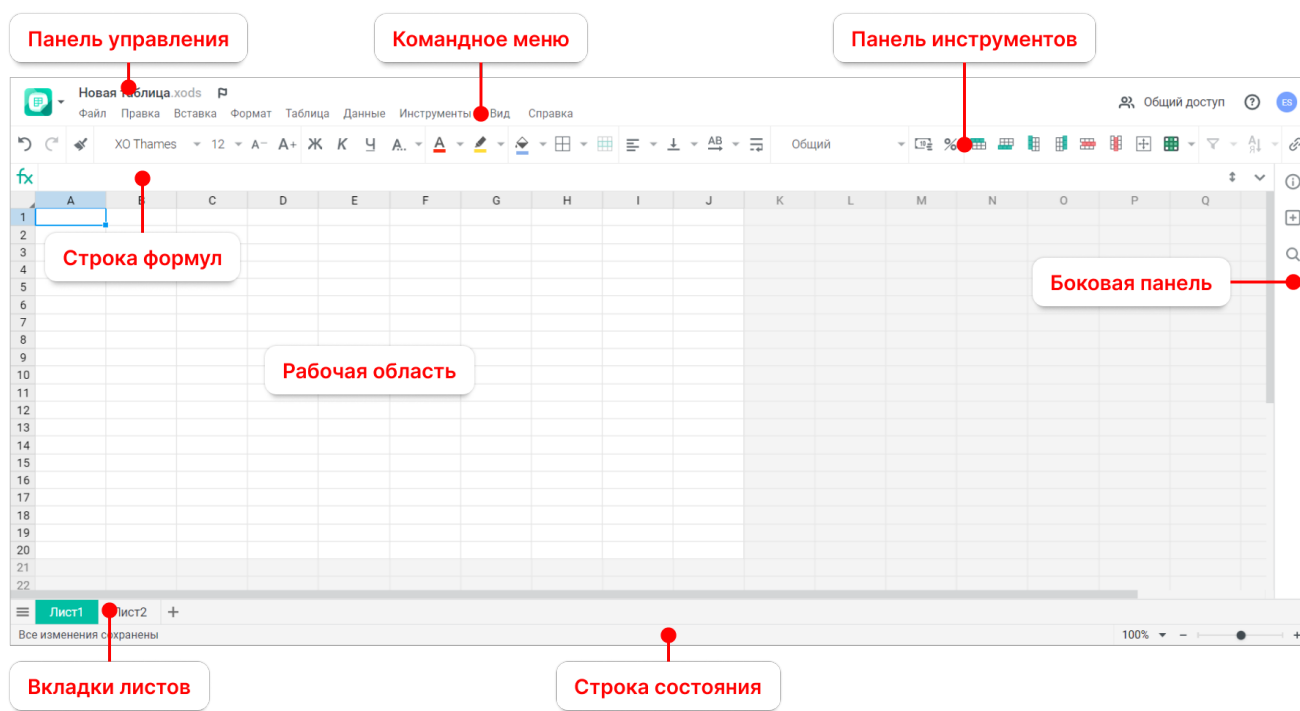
Панель управления

Командное меню

Панель инструментов

Новая таблица.xods

Файл Правка Вставка Формат Таблица Данные Инструменты Вид Справка

Общий доступ

?

ES

XO Thames 12 A⁻ A⁺ Ж К Ч A A

AB

Общий

%

fx

| | A | B | C | D | E | F | G | H | I | J | K | L | M | N | O | P | Q |
|---|---|---|---|---|---|---|---|---|---|---|---|---|---|---|---|---|---|
| 1 | | | | | | | | | | | | | | | | | |
| 2 | | | | | | | | | | | | | | | | | |
| 3 | | | | | | | | | | | | | | | | | |
| 4 | | | | | | | | | | | | | | | | | |
| 5 | | | | | | | | | | | | | | | | | |
| 6 | | | | | | | | | | | | | | | | | |
| 7 | | | | | | | | | | | | | | | | | |
| 8 | | | | | | | | | | | | | | | | | |
| 9 | | | | | | | | | | | | | | | | | |
| 10 | | | | | | | | | | | | | | | | | |
| 11 | | | | | | | | | | | | | | | | | |
| 12 | | | | | | | | | | | | | | | | | |
| 13 | | | | | | | | | | | | | | | | | |
| 14 | | | | | | | | | | | | | | | | | |
| 15 | | | | | | | | | | | | | | | | | |
| 16 | | | | | | | | | | | | | | | | | |
| 17 | | | | | | | | | | | | | | | | | |
| 18 | | | | | | | | | | | | | | | | | |
| 19 | | | | | | | | | | | | | | | | | |
| 20 | | | | | | | | | | | | | | | | | |
| 21 | | | | | | | | | | | | | | | | | |
| 22 | | | | | | | | | | | | | | | | | |

Строка формул

Рабочая область

Боковая панель

Лист1 Лист2 +

Все изменения сохранены

100% − +

Вкладки листов

Строка состояния